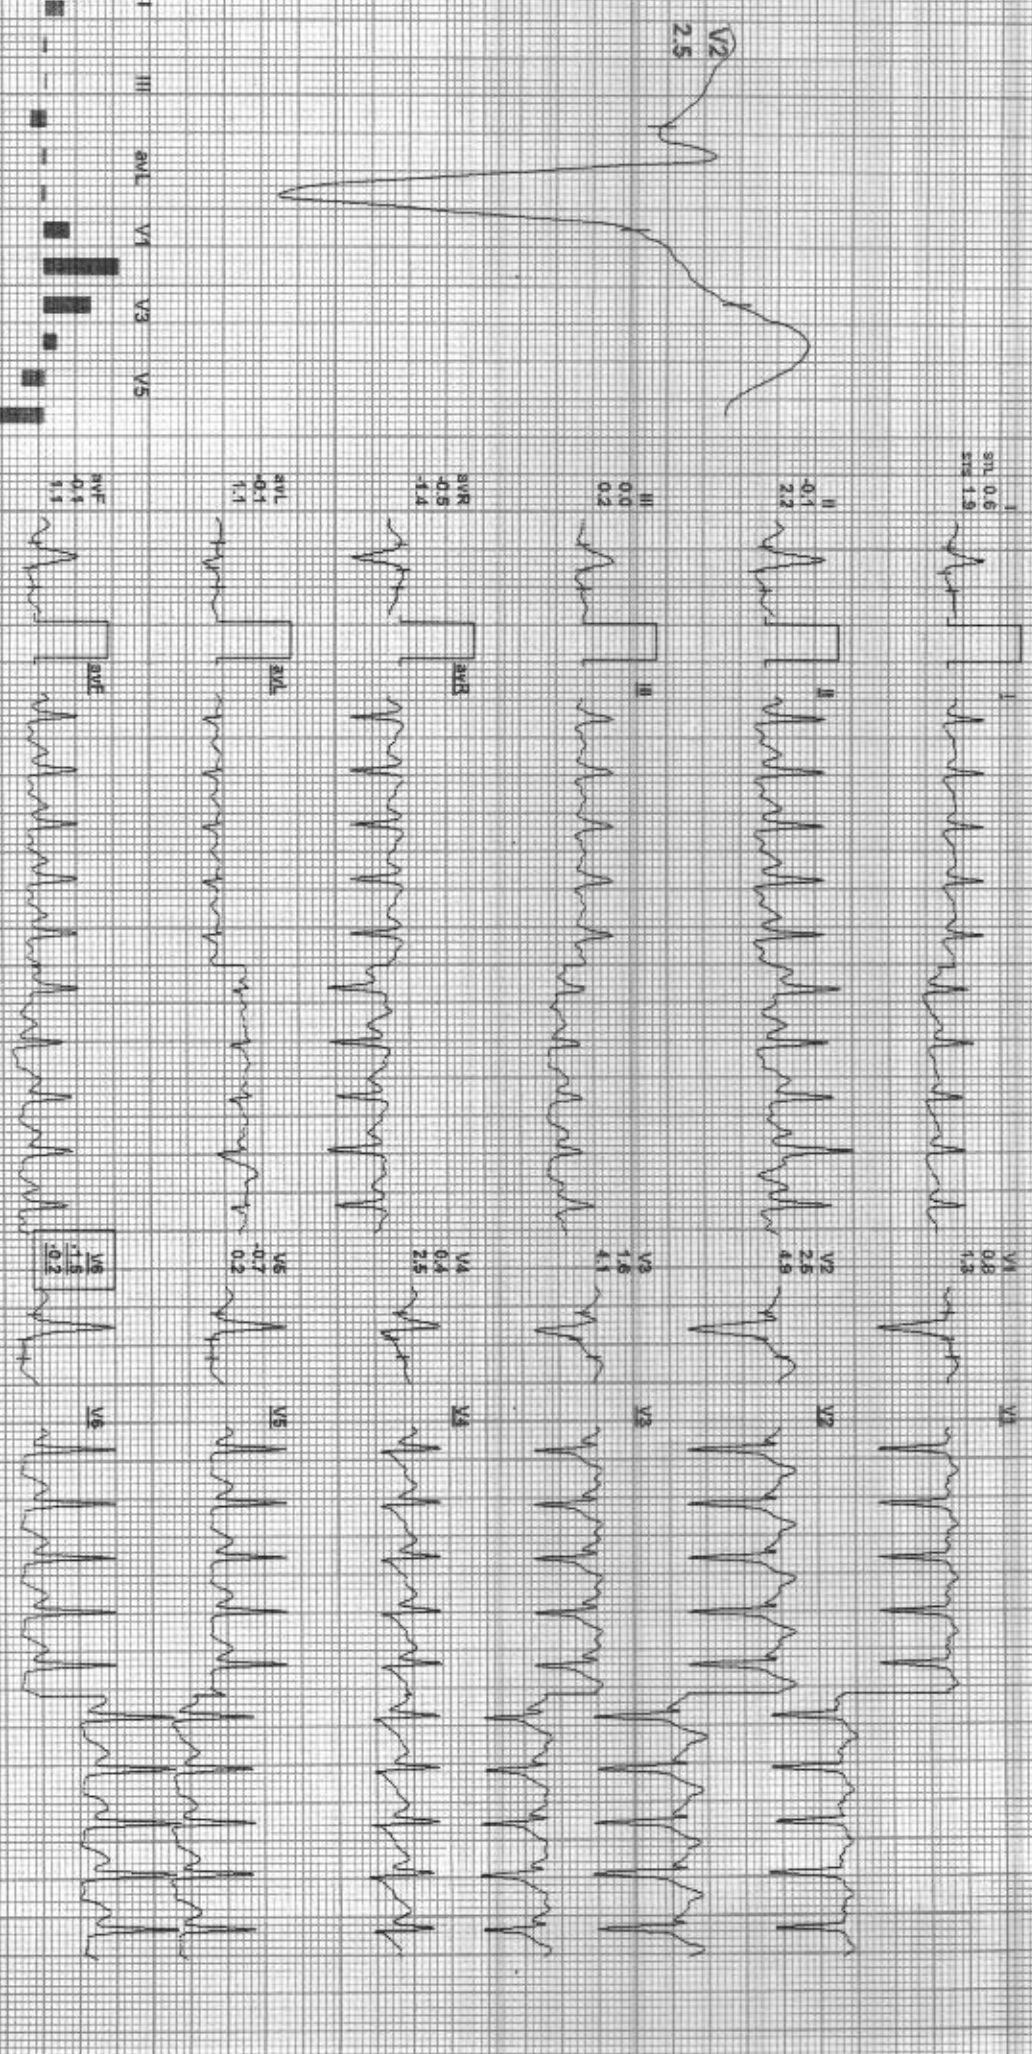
V2
2.5

I II III aVL V1 V3 V5

I
STJ 0.6
ST2 1.9

II
-0.1
2.2

III
0.0
0.2

aVR
-0.6
-1.4

aVL
-0.1
1.1

aVF
-0.1
1.1

I
II
III
aVR
aVL
aVF

V1
0.8
1.3

V2
2.5
4.9

V3
1.6
4.1

V4
0.4
2.5

V5
-0.7
0.2

V6
-1.5
-0.2

V1
V2
V3
V4
V5
V6